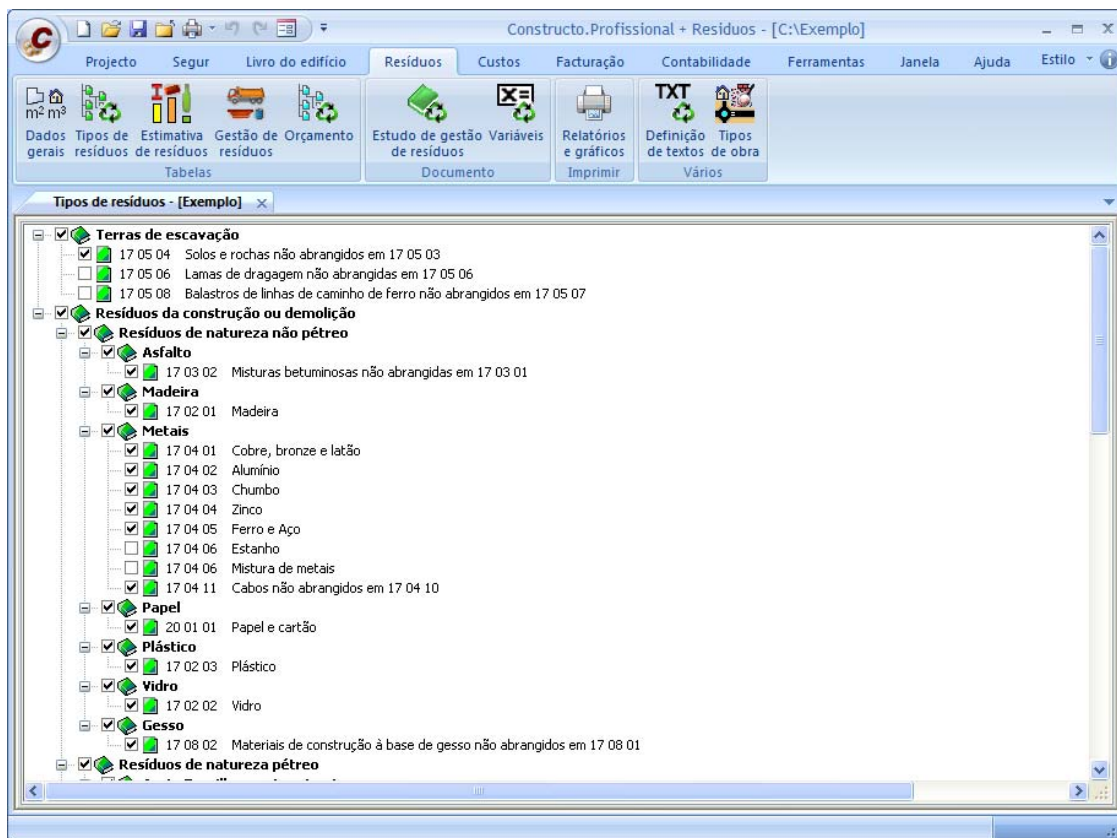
Constructo.Profissional + Resíduos - [C:\Exemplo]

Projecto Segur Livro do edifício Resíduos Custos Facturação Contabilidade Ferramentas Janela Ajuda Estilo

$m^2$ $m^3$

Dados gerais Tipos de resíduos Estimativa de resíduos Gestão de resíduos Orçamento
Tabelas

Estudo de gestão de resíduos Variáveis
Documento

Relatórios e gráficos
Imprimir

TXT
Definição de textos Tipos de obra
Vários

Tipos de resíduos - [Exemplo]

Terras de escavação
17 05 04 Solos e rochas não abrangidos em 17 05 03
17 05 06 Lamas de dragagem não abrangidas em 17 05 06
17 05 08 Balastros de linhas de caminho de ferro não abrangidos em 17 05 07
Resíduos da construção ou demolição
Resíduos de natureza não pétreo
Asfalto
17 03 02 Misturas betuminosas não abrangidas em 17 03 01
Madeira
17 02 01 Madeira
Metais
17 04 01 Cobre, bronze e latão
17 04 02 Alumínio
17 04 03 Chumbo
17 04 04 Zinco
17 04 05 Ferro e Aço
17 04 06 Estanho
17 04 06 Mistura de metais
17 04 11 Cabos não abrangidos em 17 04 10
Papel
20 01 01 Papel e cartão
Plástico
17 02 03 Plástico
Vidro
17 02 02 Vidro
Gesso
17 08 02 Materiais de construção à base de gesso não abrangidos em 17 08 01
Resíduos de natureza pétreo
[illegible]